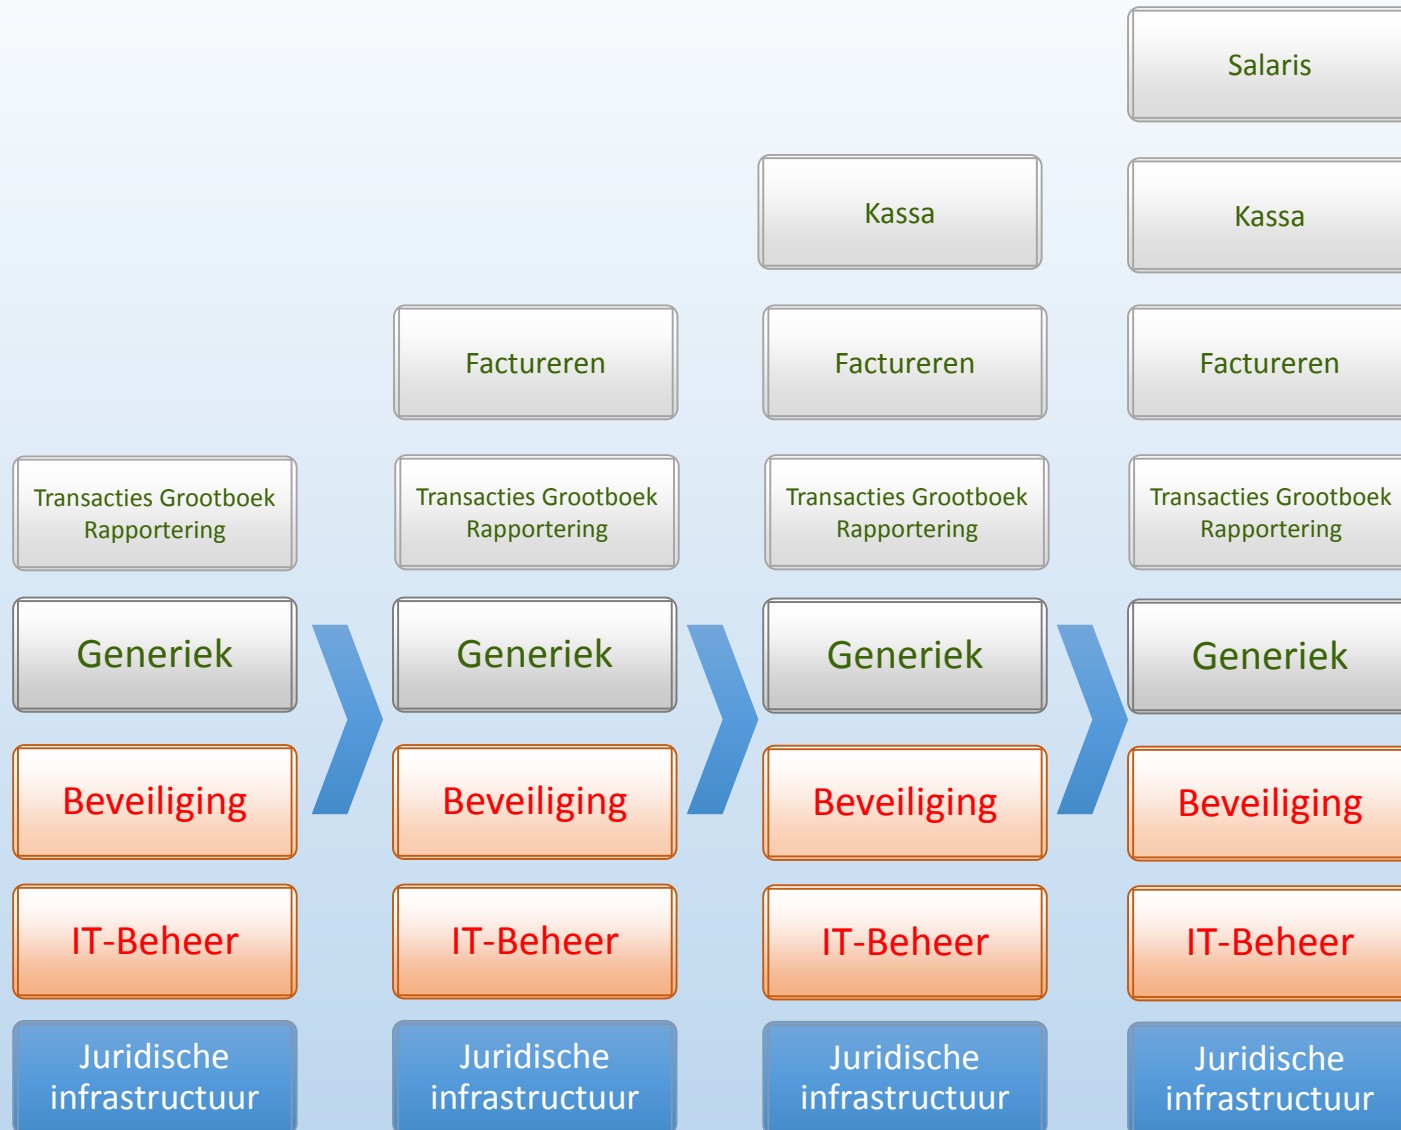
Transacties Grootboek Rapportering

Generiek

Beveiliging

IT-Beheer

Juridische infrastructuur

Facturereren

Factureren

Transacties Grootboek Rapportering

Generiek

Beveiliging

IT-Beheer

Juridische infrastructuur

Kassa

Factureren

Transacties Grootboek Rapportering

Generiek

Beveiliging

IT-Beheer

Juridische infrastructuur

Salaris

Kassa

Factureren

Transacties Grootboek Rapportering

Generiek

Beveiliging

IT-Beheer

Juridische infrastructuur